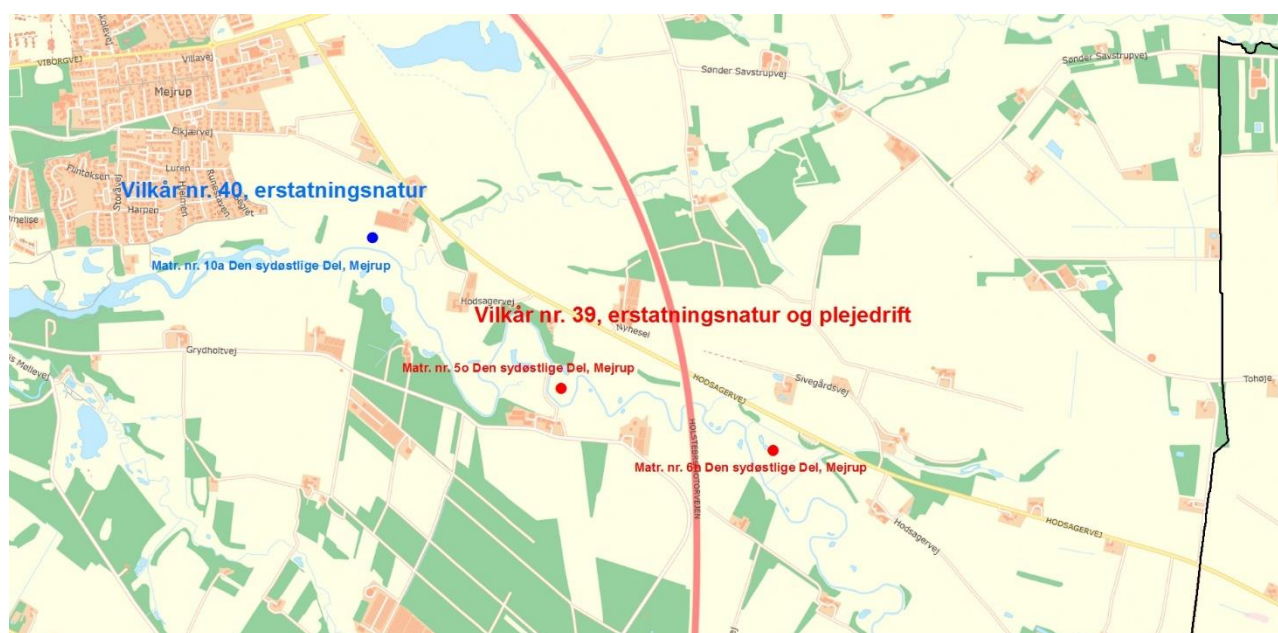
VIBORGVEJ
Villavej
Mejrup
Elkjærvej
Luren
Flintøksen
Harpen
Storåvej
Runestenen
Vilkår nr. 40, erstatningsnatur
Matr. nr. 10a Den sydøstlige Del, Mejrup
Sønder Savstrupvej
Sønder Savstrupvej
Hodsagervej
Vilkår nr. 39, erstatningsnatur og plejedrift
Nyhesel
Grydholtvej
Matr. nr. 5o Den sydøstlige Del, Mejrup
HODSAGERVEJ
Sivegårdsvej
HOLSTEBROMOTORVEJEN
Matr. nr. 6h Den sydøstlige Del, Mejrup
Hodsagervej
HODSAGERVEJ
Tohøje